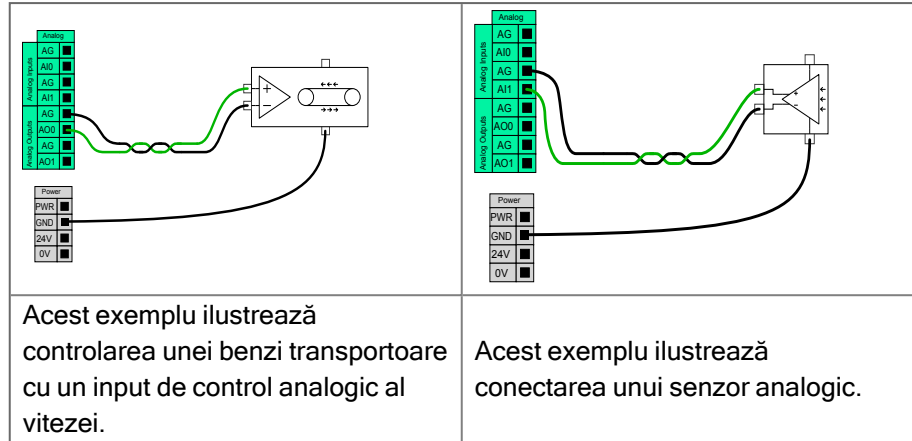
| Analog<br>Analog Inputs<br>AG<br>AI0<br>AG<br>AI1<br>Analog Outputs<br>AG<br>AO0<br>AG<br>AO1<br>Power<br>PWR<br>GND<br>24V<br>0V | Analog<br>Analog Inputs<br>AG<br>AI0<br>AG<br>AI1<br>Analog Outputs<br>AG<br>AO0<br>AG<br>AO1<br>Power<br>PWR<br>GND<br>24V<br>0V |
|---|---|
| Acest exemplu ilustrează controlarea unei benzi transportoare cu un input de control analogic al vitezei. | Acest exemplu ilustrează conectarea unui senzor analogic. |